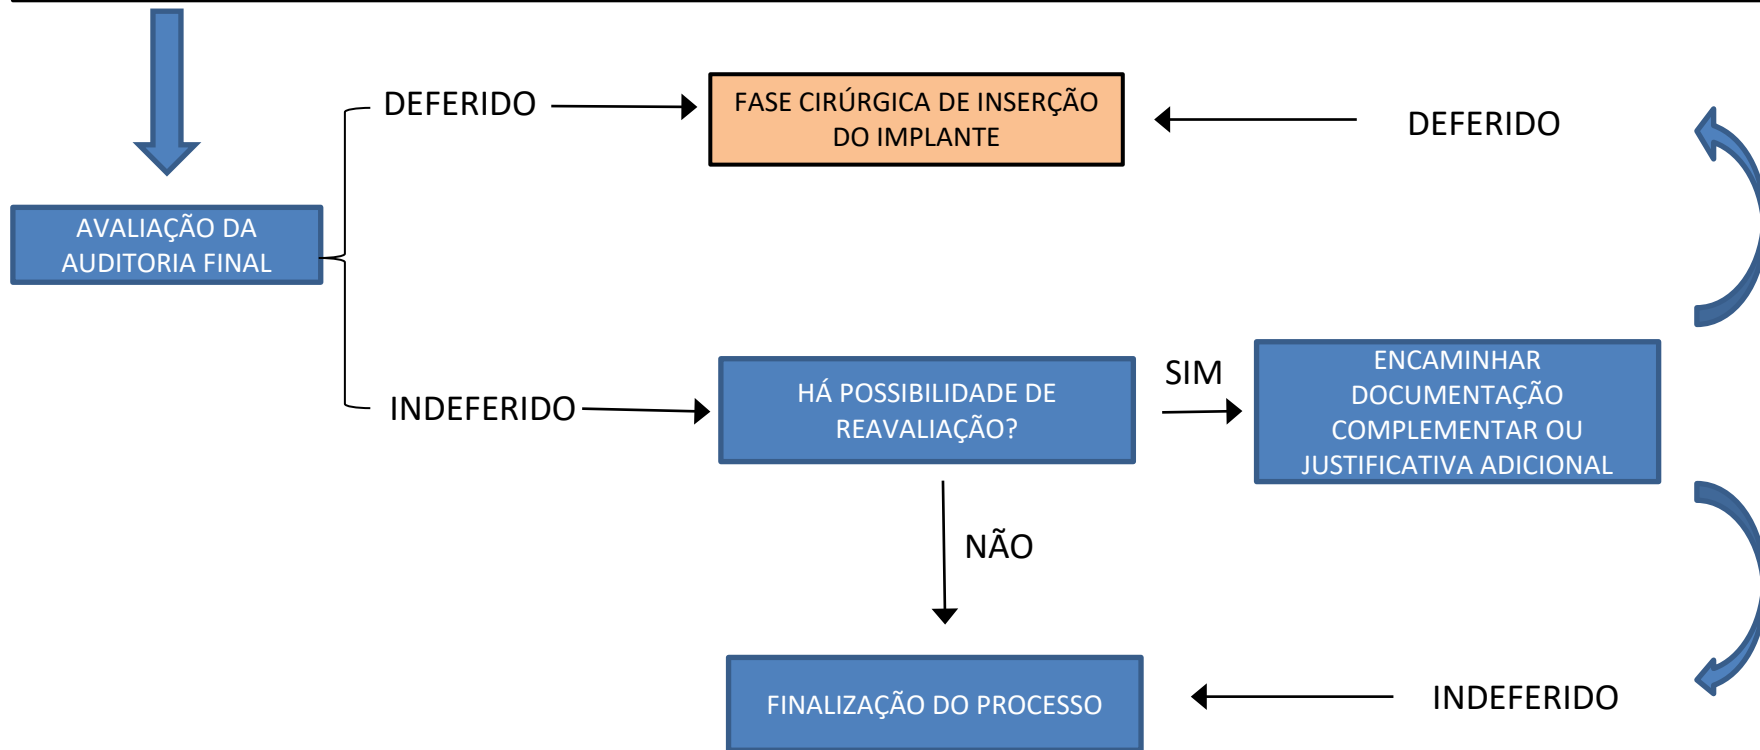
AVALIAÇÃO DA AUDITORIA FINAL

DEFERIDO

FASE CIRÚRGICA DE INSERÇÃO DO IMPLANTE

DEFERIDO

INDEFERIDO

HÁ POSSIBILIDADE DE REAVALIAÇÃO?

SIM

ENCAMINHAR DOCUMENTAÇÃO COMPLEMENTAR OU JUSTIFICATIVA ADICIONAL

NÃO

FINALIZAÇÃO DO PROCESSO

INDEFERIDO